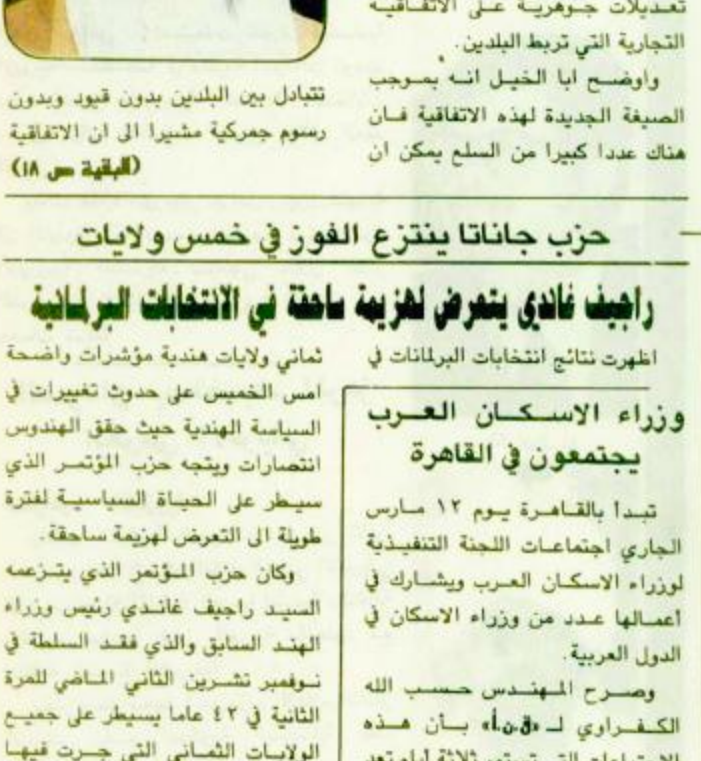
تعديلات جوهرية على الاتفاقية التجارية التي تربط البلدين.

واوضح ابا الخيل انه بموجب الصيغة الجديدة لهذه الاتفاقية فان هناك عددا كبيرا من السلع يمكن ان

تتبادل بين البلدين بدون قيود وبدون رسوم جمركية مشيرا الى ان الاتفاقية (البقية ص ١٨)

حزب جاناتا ينتزع الفوز في خمس ولايات

راجيف غاندي يتعرض لهزيمة ساحقة في الانتخابات البرلمانية

اظهرت نتائج انتخابات البرلمانات في

ثماني ولايات هندية مؤشرات واضحة امس الخميس على حدوث تغييرات في السياسة الهندية حيث حقق الهندوس انتصارات ويتجه حزب المؤتمر الذي سيطر على الحياة السياسية لفترة طويلة الى التعرض لهزيمة ساحقة.

وكان حزب المؤتمر الذي يتزعمه السيد راجيف غاندي رئيس وزراء الهند السابق والذي فقد السلطة في نوفمبر تشرين الثاني الماضي للمرة الثانية في ٤٢ عاما يسيطر على جميع الولايات الثماني التي جرت فيها

وزراء الاسكان العرب يجتمعون في القاهرة

تبدأ بالقاهرة يوم ١٢ مارس الجاري اجتماعات اللجنة التنفيذية لوزراء الاسكان العرب ويشارك في اعمالها عدد من وزراء الاسكان في الدول العربية.

وصرح المهندس حسب الله الكفراوي لـ «ق.ن.أ» بأن هذه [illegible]